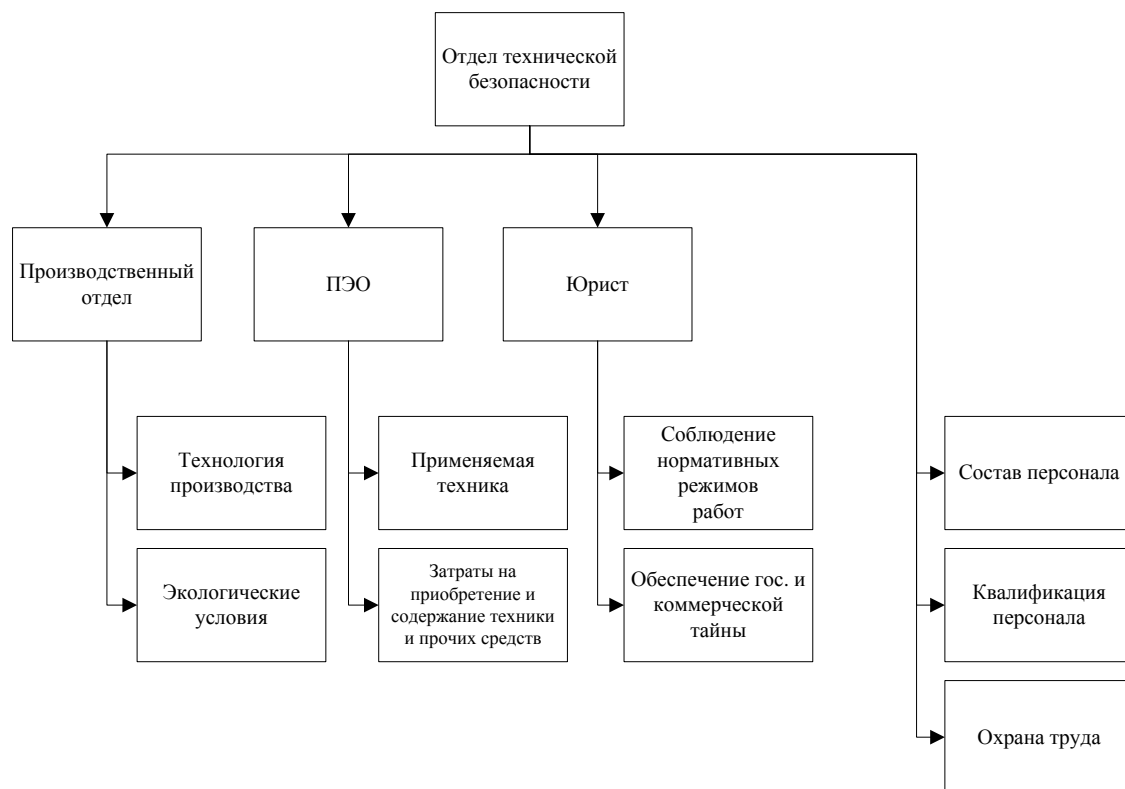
Отдел технической безопасности

Производственный отдел

ПЭО

Юрист

Технология производства

Экологические условия

Применяемая техника

Затраты на приобретение и содержание техники и прочих средств

Соблюдение нормативных режимов работ

Обеспечение гос. и коммерческой тайны

Состав персонала

Квалификация персонала

Охрана труда